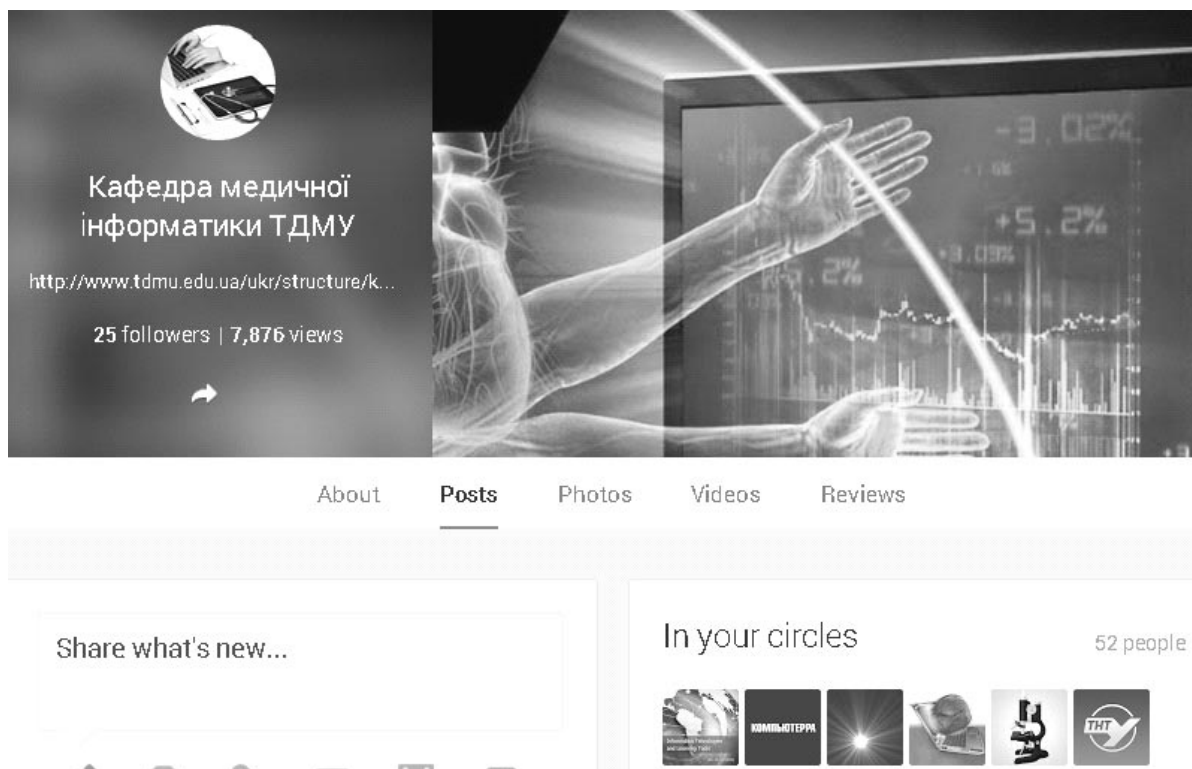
Кафедра медичної інформатики ТДМУ

http://www.tdmu.edu.ua/ukr/structure/k...

25 followers | 7,876 views

-3.02%

+5.2%

+3.03%

5.2%

About Posts Photos Videos Reviews

Share what's new...

In your circles

52 people

Information Technologies and Learning Tools

КОМПЬЮТЕРРА

ТНТ